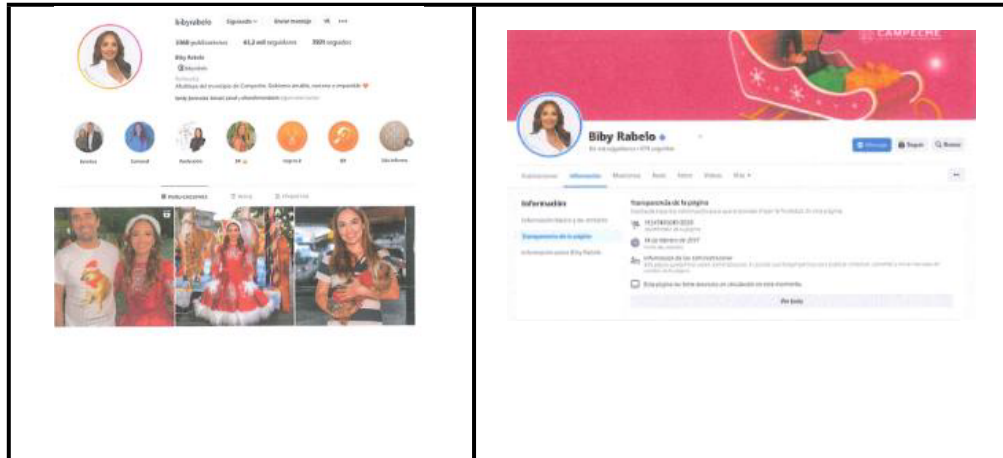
bibyrabelo Siguiendo Enviar mensaje

3068 publicaciones 61,2 mil seguidores 7001 seguidos

Biby Rabelo

Político

Alcaldesa del municipio de Campeche. Gobierno sencillo, cercano y empático.

Estrellas Centenario Publicación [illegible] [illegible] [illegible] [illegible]

PUBLICACIONES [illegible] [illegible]

CAMPECHE

Biby Rabelo

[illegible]

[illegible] Seguir Buscar

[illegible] Información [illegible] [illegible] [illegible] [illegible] Más

Información

Transparencia de la página

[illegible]

Transparencia de la página

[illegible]

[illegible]

14 de febrero de 2017

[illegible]

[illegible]

Ver todo